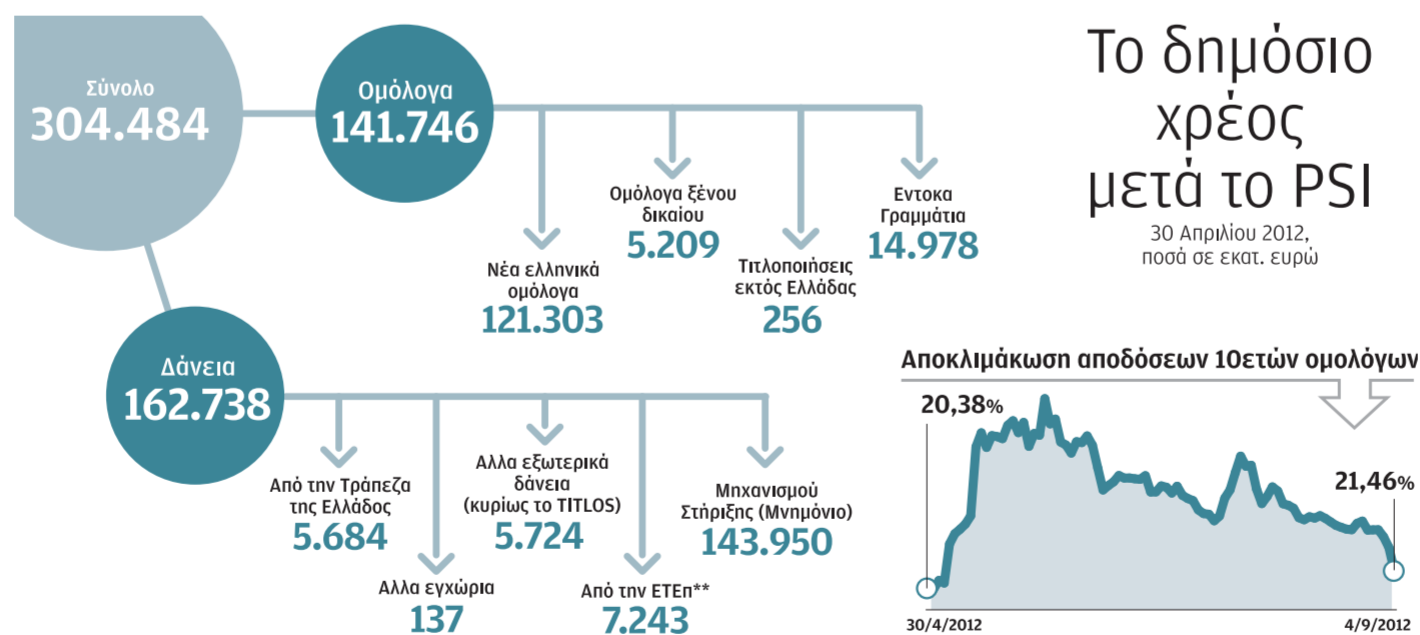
Το δημόσιο χρέος μετά το PSI
30 Απριλίου 2012, ποσά σε εκατ. ευρώ

Σύνολο
304.484

Ομόλογα
141.746

Νέα ελληνικά ομόλογα
121.303

Ομόλογα ξένου δικαίου
5.209

Τιτλοποιήσεις εκτός Ελλάδας
256

Εντοκα Γραμμάτια
14.978

Δάνεια
162.738

Από την Τράπεζα της Ελλάδος
5.684

Αλλα εγχώρια
137

Αλλα εξωτερικά δάνεια (κυρίως το TITLOS)
5.724

Από την ΕΤΕπ**
7.243

Μηχανισμού Στήριξης (Μνημόνιο)
143.950

Αποκλιμάκωση αποδόσεων 10ετών ομολόγων

20,38%
21,46%
30/4/2012
4/9/2012